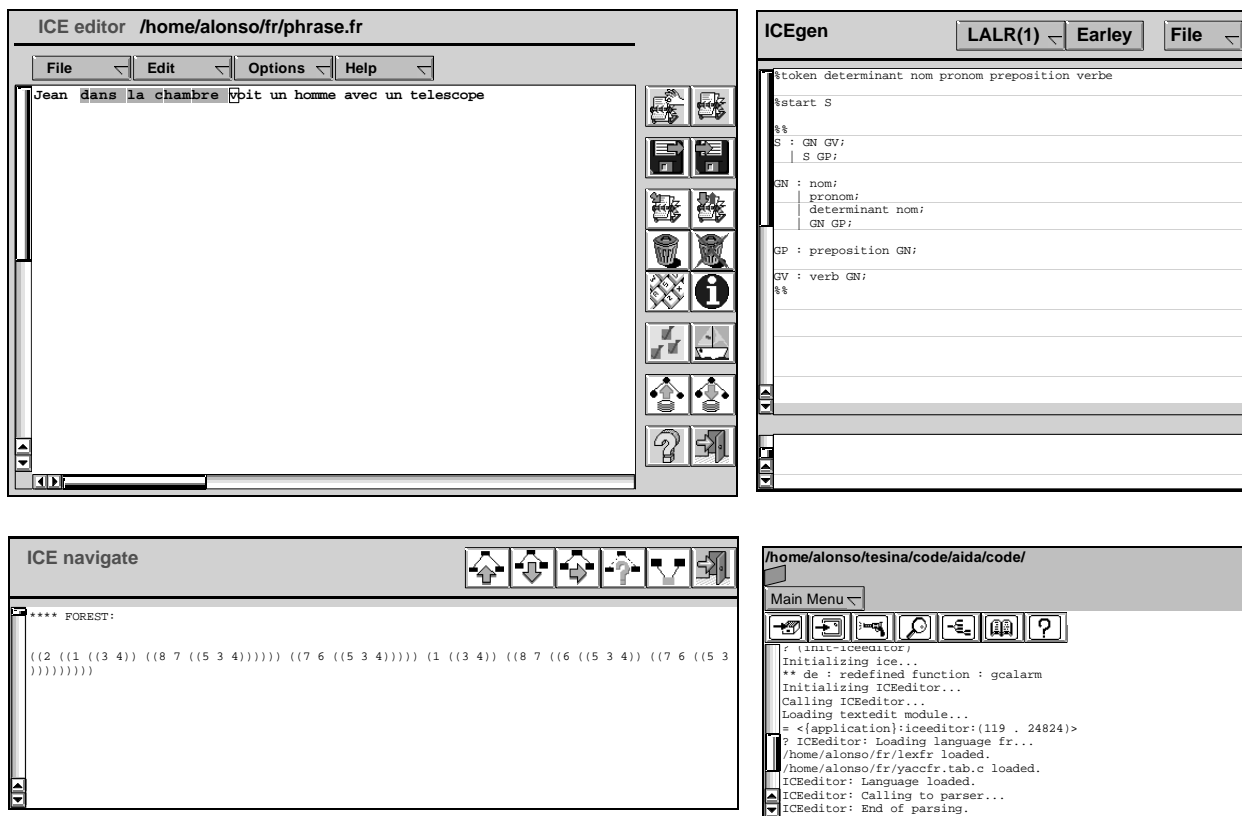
ICE editor /home/alonso/fr/phrase.fr

File Edit Options Help

Jean dans la chambre voit un homme avec un telescope

ICEgen LALR(1) Earley File

%token determinant nom pronom preposition verbe

%start S

%%
S : GN GV;
| S GP;

GN : nom;
| pronom;
| determinant nom;
| GN GP;

GP : preposition GN;

GV : verb GN;
%%

ICE navigate

**** FOREST:

((2 ((1 ((3 4)) ((8 7 ((5 3 4)))))) ((7 6 ((5 3 4))))) (1 ((3 4)) ((8 7 ((6 ((5 3 4)) ((7 6 ((5 3 )))))))))

/home/alonso/tesina/code/aida/code/

Main Menu

? (init-iceeditor)
Initializing ice...
** de : redefined function : gcalarm
Initializing ICEeditor...
Calling ICEeditor...
Loading textedit module...
= <{application}:iceeditor:(119 . 24824)>
? ICEeditor: Loading language fr...
/home/alonso/fr/lexfr loaded.
/home/alonso/fr/yaccfr.tab.c loaded.
ICEeditor: Language loaded.
ICEeditor: Calling to parser...
ICEeditor: End of parsing.